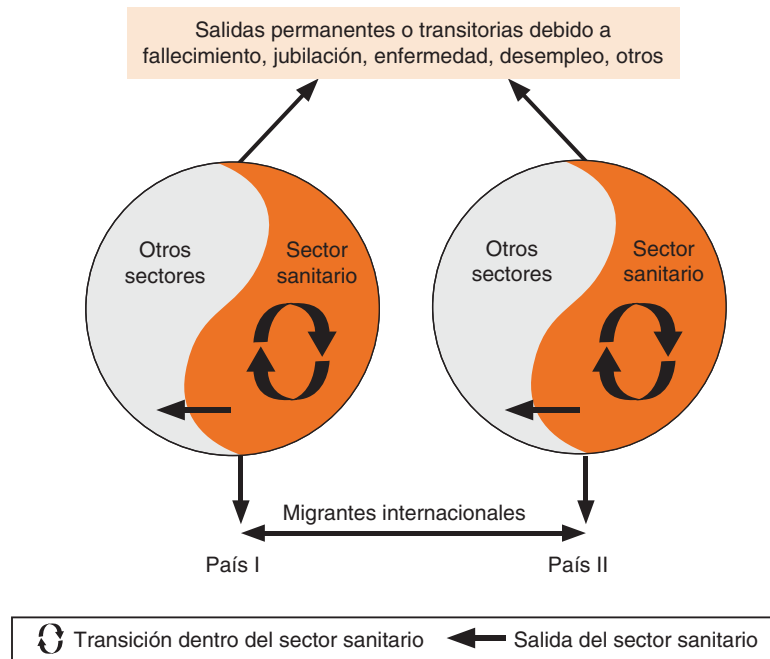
Salidas permanentes o transitorias debido a fallecimiento, jubilación, enfermedad, desempleo, otros

Otros sectores

Sector sanitario

Otros sectores

Sector sanitario

Migrantes internacionales

País I

País II

Transición dentro del sector sanitario

Salida del sector sanitario